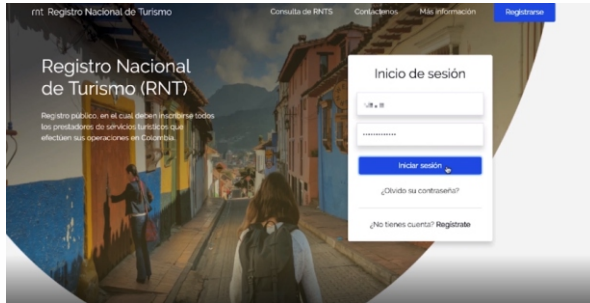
rnt Registro Nacional de Turismo

Consulta de RNTS Contáctenos Más información Registrarse

Registro Nacional de Turismo (RNT)

Registro público, en el cual deben inscribirse todos los prestadores de servicios turísticos que efectúen sus operaciones en Colombia.

Inicio de sesión

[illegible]

••••••••••••

Iniciar sesión

¿Olvidó su contraseña?

¿No tienes cuenta? Regístrate